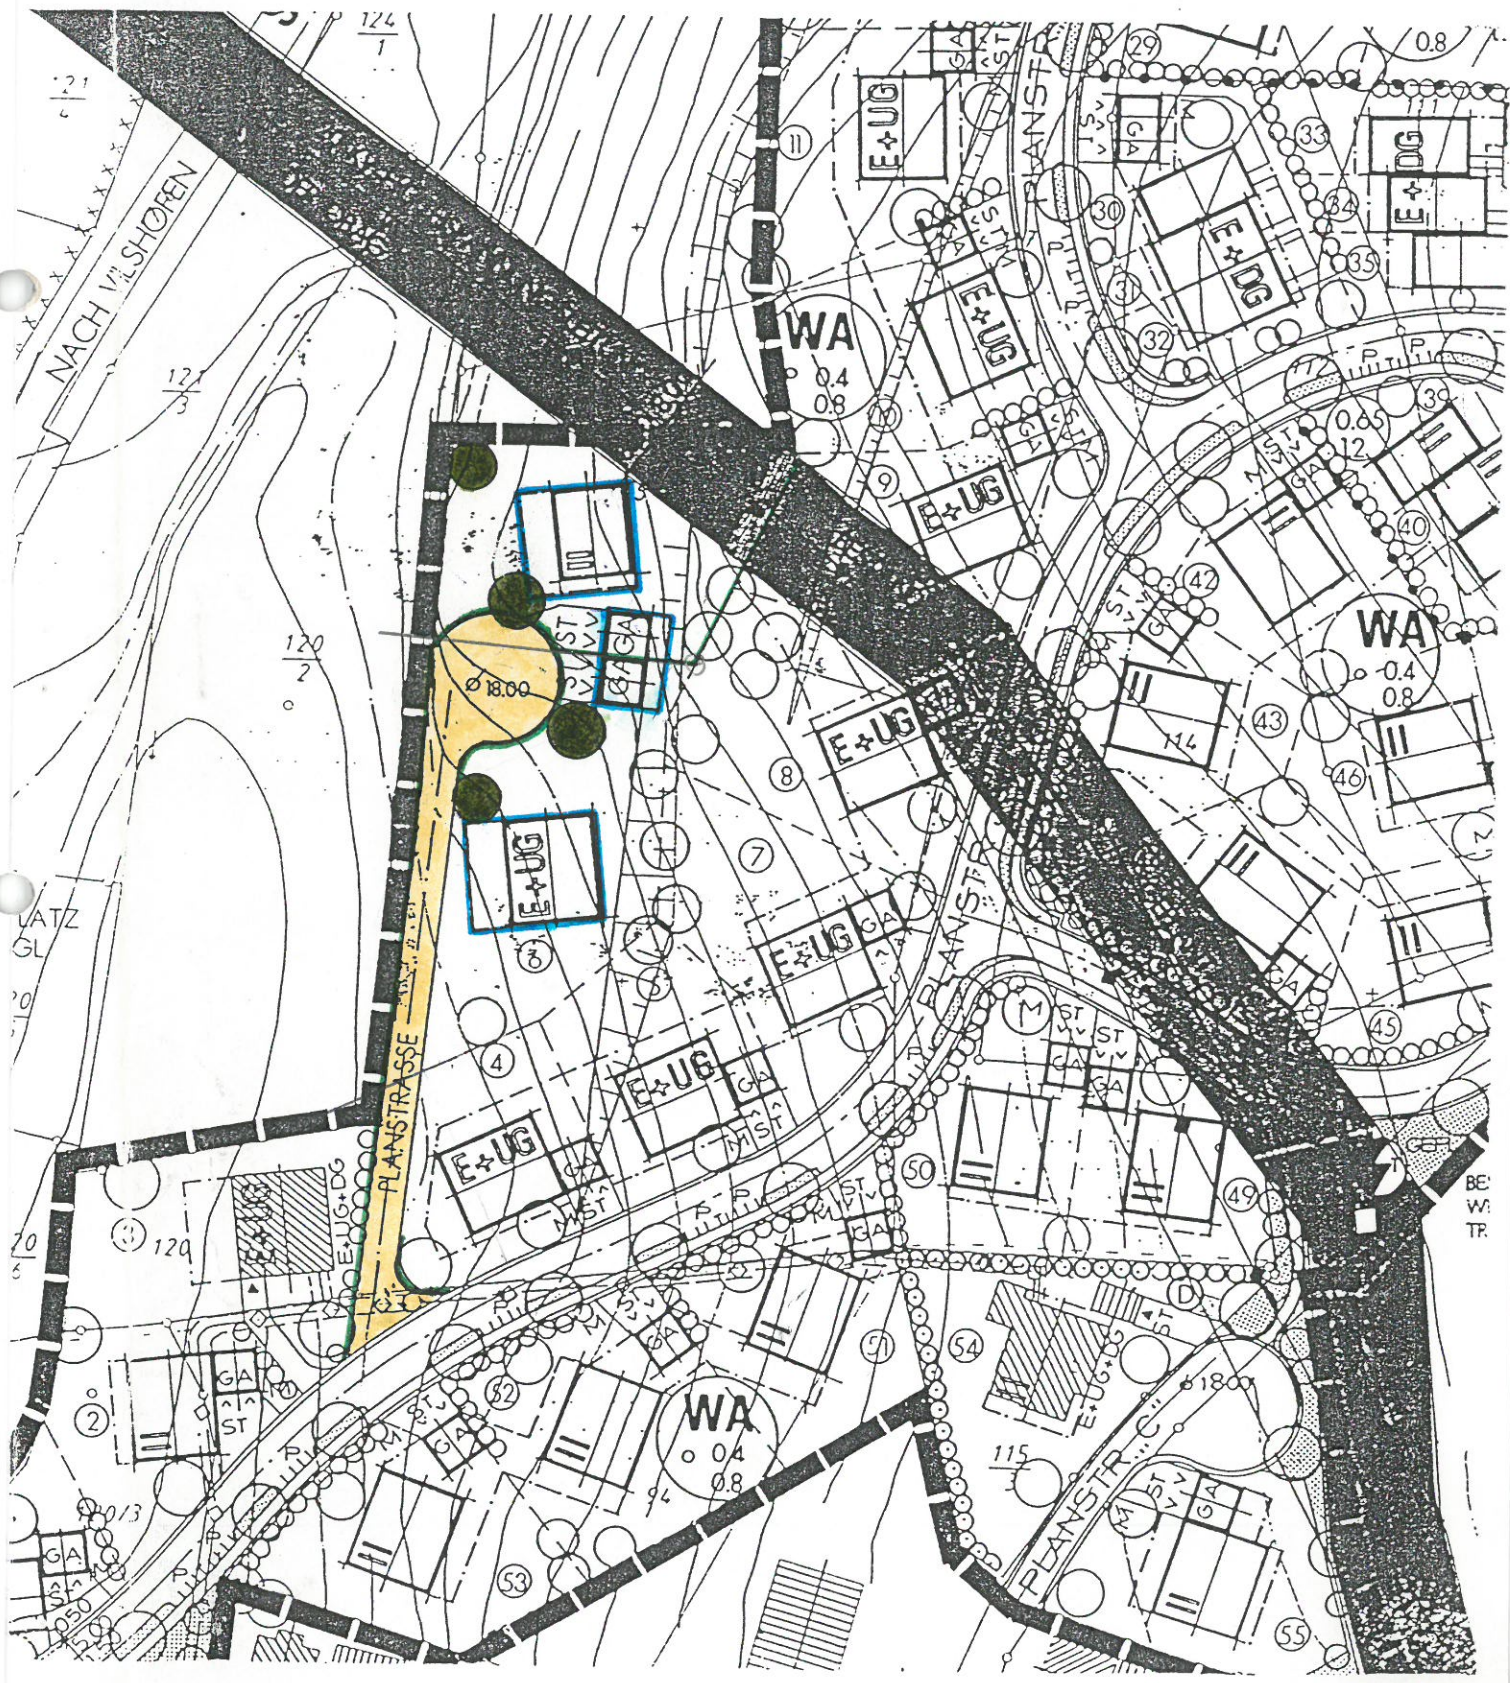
124
1
121
NACH VILSHOFEN
121
3
120
2
LATZ
GL
WA
0.4
0.8
11
E+UG
29
30
31
32
33
34
35
E+DG
E+DG
E+UG
GA
ST
PLANSTR
0.8
0.65
12
39
40
42
43
44
45
46
WA
0.4
0.8
II
II
II
II
9
E+UG
ST
GA
Ø 18.00
E+UG
8
E+UG
7
E+UG
GA
6
5
4
E+UG
GA
MST
E+UG
MST
PLANSTRASSE
3
120
E+UG+DG
2
GA
ST
GA
50
49
51
52
53
54
55
WA
0.4
0.8
94
115
PLANSTR. C
18.00
E+UG+DG
GA
ST
M
D
GA
ST
BES
W
TR